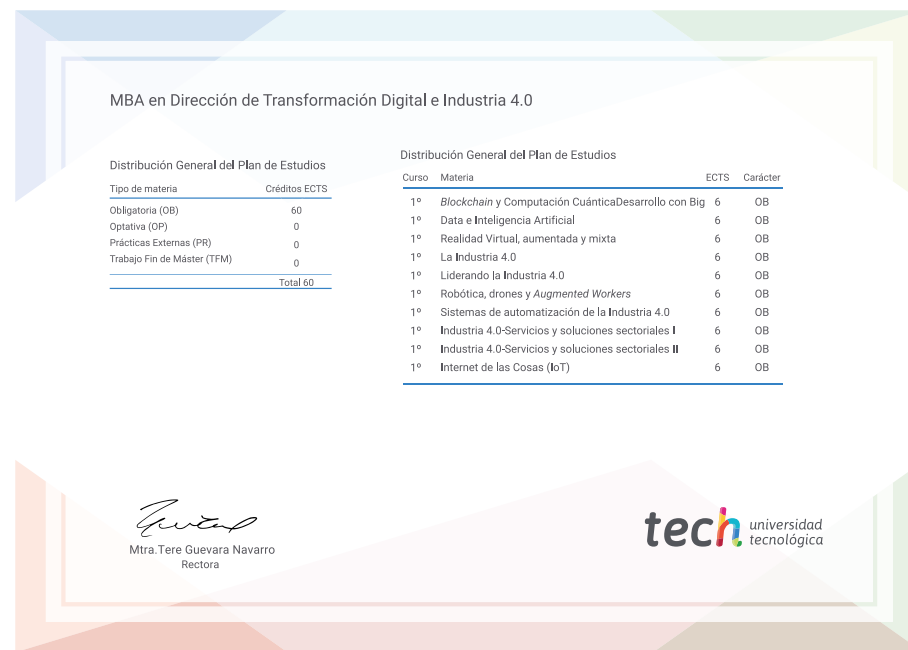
MBA en Dirección de Transformación Digital e Industria 4.0

Distribución General del Plan de Estudios

| Tipo de materia | Créditos ECTS |
|---|---|
| Obligatoria (OB) | 60 |
| Optativa (OP) | 0 |
| Prácticas Externas (PR) | 0 |
| Trabajo Fin de Máster (TFM) | 0 |
| | Total 60 |

Distribución General del Plan de Estudios

| Curso | Materia | ECTS | Carácter |
|---|---|---|---|
| 1º | Blockchain y Computación CuánticaDesarrollo con Big | 6 | OB |
| 1º | Data e Inteligencia Artificial | 6 | OB |
| 1º | Realidad Virtual, aumentada y mixta | 6 | OB |
| 1º | La Industria 4.0 | 6 | OB |
| 1º | Liderando la Industria 4.0 | 6 | OB |
| 1º | Robótica, drones y Augmented Workers | 6 | OB |
| 1º | Sistemas de automatización de la Industria 4.0 | 6 | OB |
| 1º | Industria 4.0-Servicios y soluciones sectoriales I | 6 | OB |
| 1º | Industria 4.0-Servicios y soluciones sectoriales II | 6 | OB |
| 1º | Internet de las Cosas (IoT) | 6 | OB |

Mtra.Tere Guevara Navarro
Rectora

tech universidad tecnológica